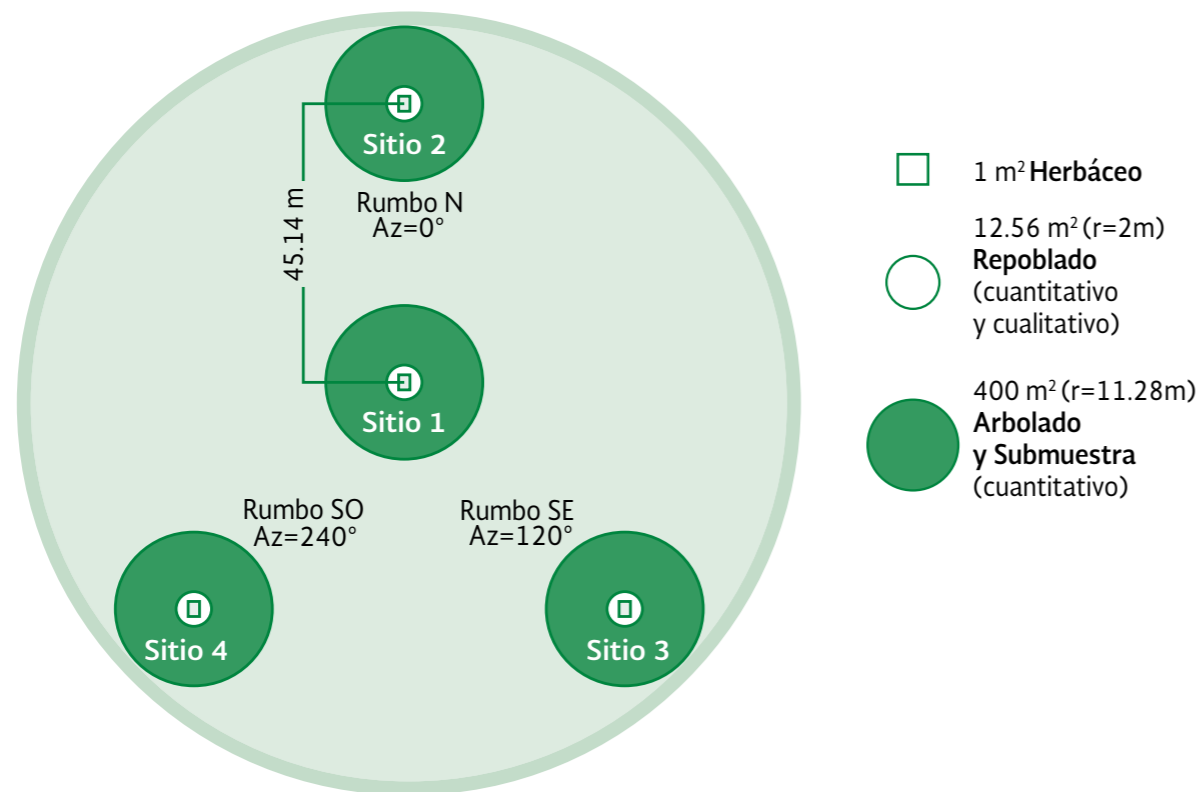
Sitio 2

Rumbo N
Az=0°

45.14 m

Sitio 1

Rumbo SO
Az=240°

Rumbo SE
Az=120°

Sitio 4

Sitio 3

1 m$^2$ **Herbáceo**

12.56 m$^2$ (r=2m)
**Repoblado**
(cuantitativo y cualitativo)

400 m$^2$ (r=11.28m)
**Arbolado y Submuestra**
(cuantitativo)